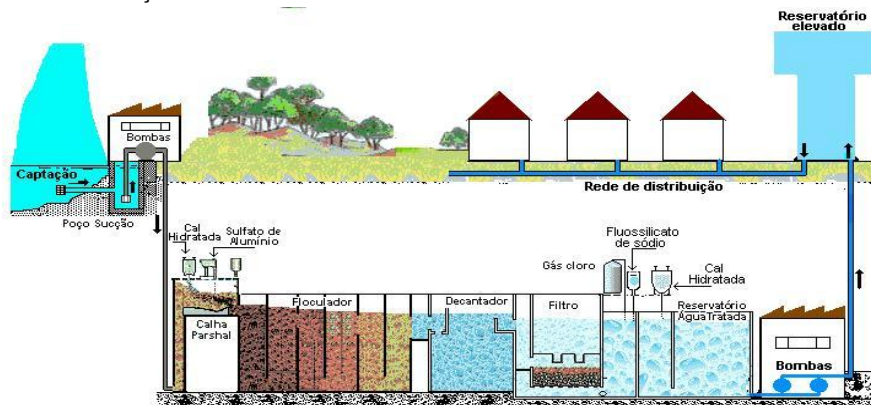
Reservatório elevado

Bombas

Captação

Poço Sucção

Rede de distribuição

Cal Hidratada

Sulfato de Alumínio

Calha Parshal

Floculador

Decantador

Filtro

Gás cloro

Fluossilicato de sódio

Cal Hidratada

Reservatório Água Tratada

Bombas